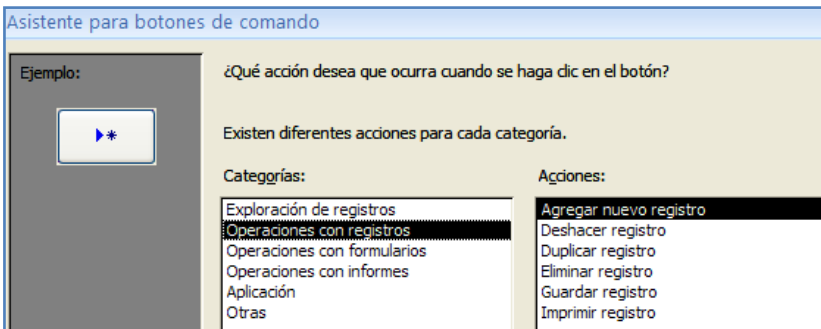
Asistente para botones de comando

Ejemplo:

▸*

¿Qué acción desea que ocurra cuando se haga clic en el botón?

Existen diferentes acciones para cada categoría.

Categorías:

Exploración de registros
Operaciones con registros
Operaciones con formularios
Operaciones con informes
Aplicación
Otras

Acciones:

Agregar nuevo registro
Deshacer registro
Duplicar registro
Eliminar registro
Guardar registro
Imprimir registro